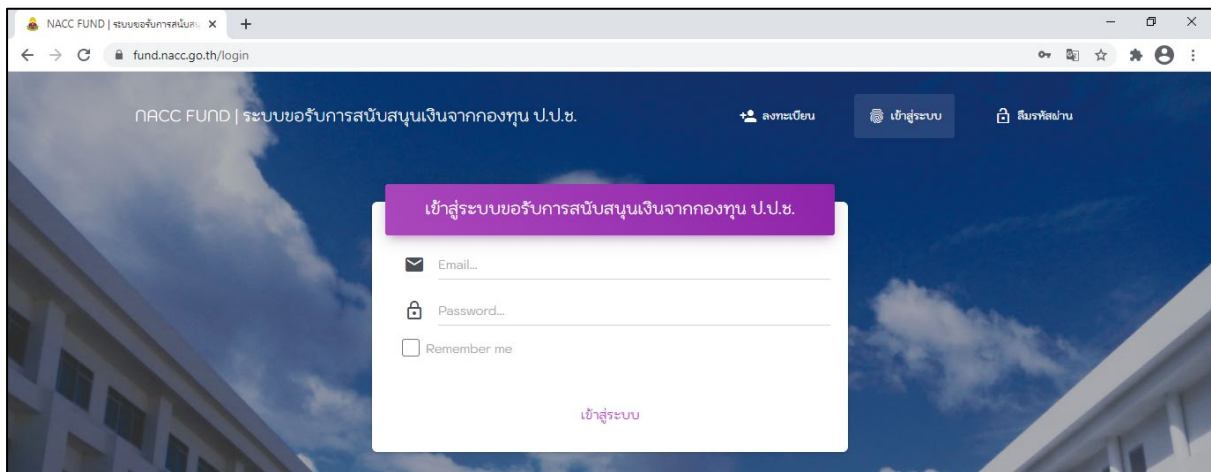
NACC FUND | ระบบขอรับการสนับสน ×
fund.nacc.go.th/login

NACC FUND | ระบบขอรับการสนับสนุนเงินจากกองทุน ป.ป.ช.

ลงทะเบียน

เข้าสู่ระบบ

ลืมรหัสผ่าน

เข้าสู่ระบบขอรับการสนับสนุนเงินจากกองทุน ป.ป.ช.

Email...

Password...

Remember me

เข้าสู่ระบบ